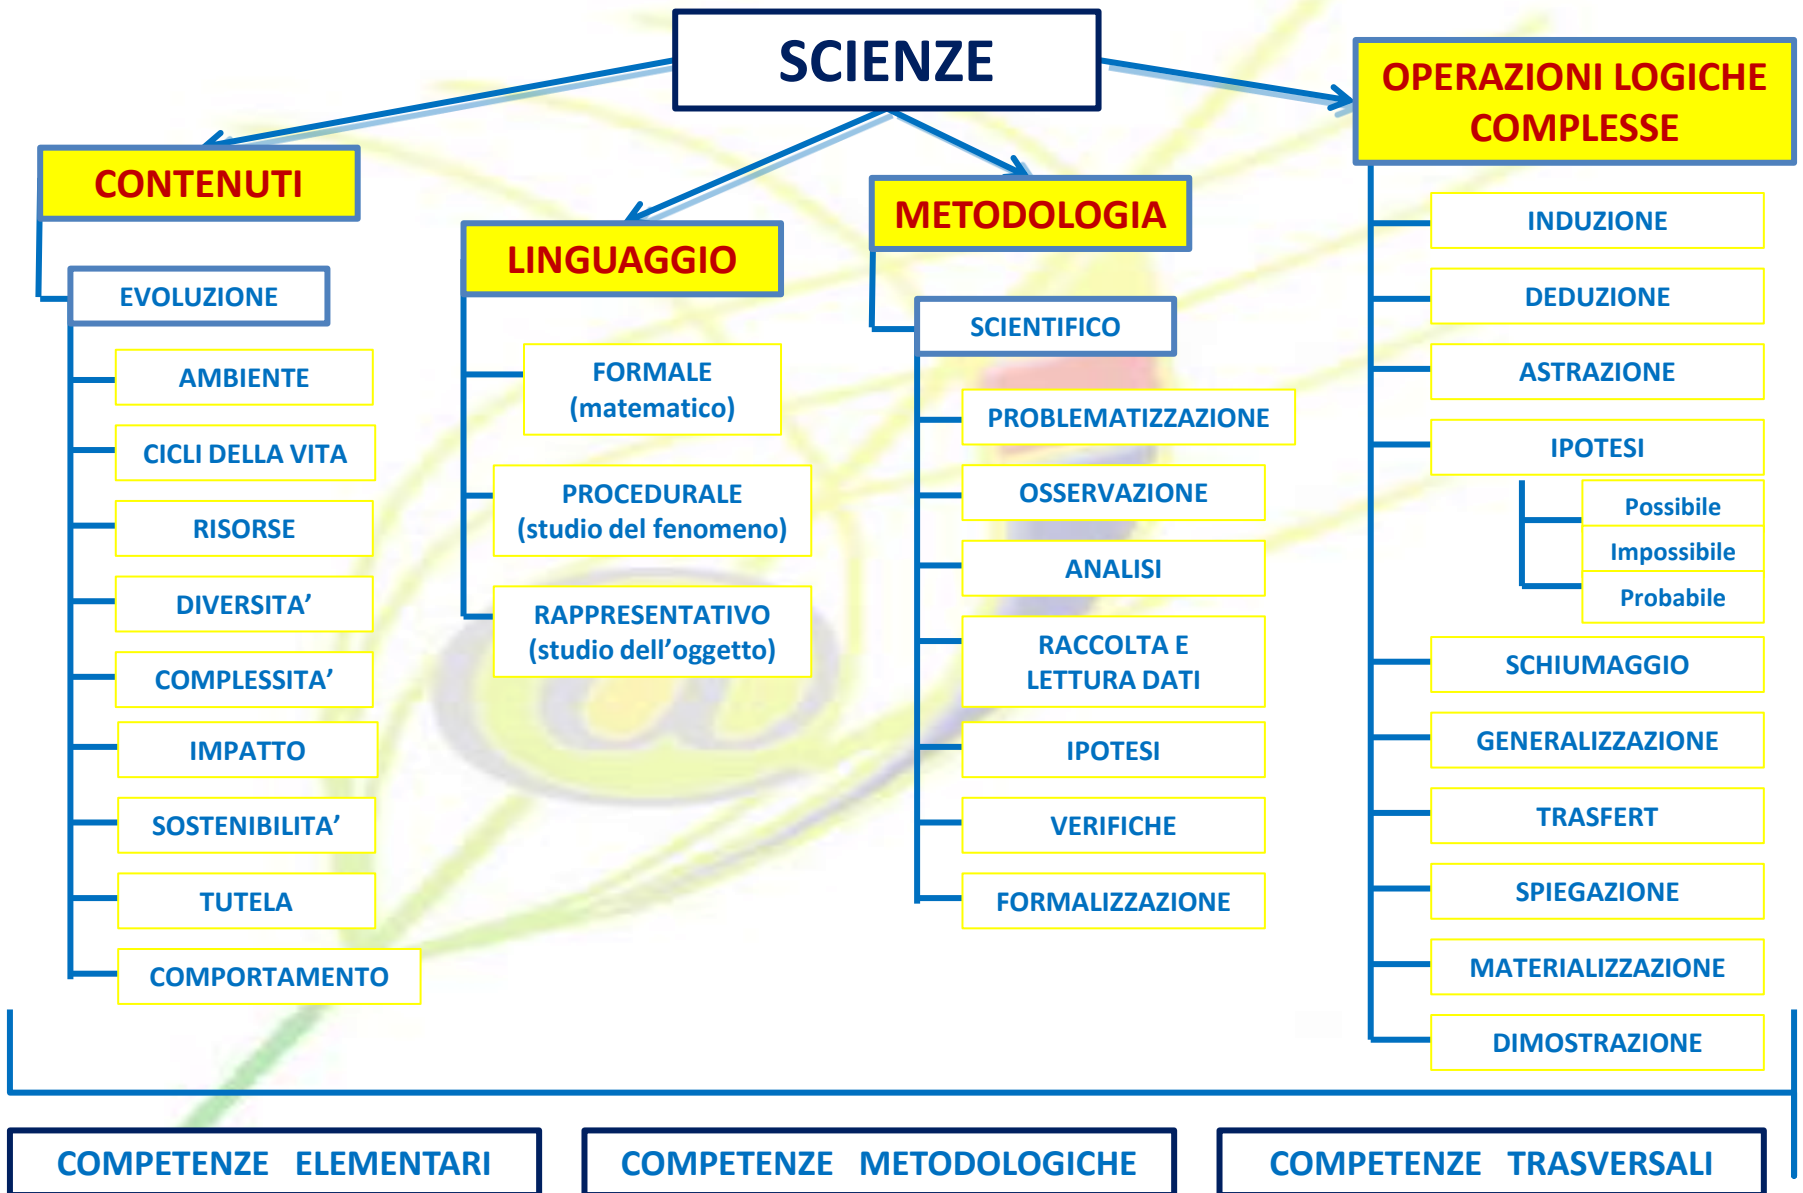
SCIENZE

CONTENUTI

EVOLUZIONE

AMBIENTE

CICLI DELLA VITA

RISORSE

DIVERSITA’

COMPLESSITA’

IMPATTO

SOSTENIBILITA’

TUTELA

COMPORTAMENTO

LINGUAGGIO

FORMALE (matematico)

PROCEDURALE (studio del fenomeno)

RAPPRESENTATIVO (studio dell’oggetto)

METODOLOGIA

SCIENTIFICO

PROBLEMATIZZAZIONE

OSSERVAZIONE

ANALISI

RACCOLTA E LETTURA DATI

IPOTESI

VERIFICHE

FORMALIZZAZIONE

OPERAZIONI LOGICHE COMPLESSE

INDUZIONE

DEDUZIONE

ASTRAZIONE

IPOTESI

Possibile

Impossibile

Probabile

SCHIUMAGGIO

GENERALIZZAZIONE

TRASFERT

SPIEGAZIONE

MATERIALIZZAZIONE

DIMOSTRAZIONE

COMPETENZE ELEMENTARI

COMPETENZE METODOLOGICHE

COMPETENZE TRASVERSALI